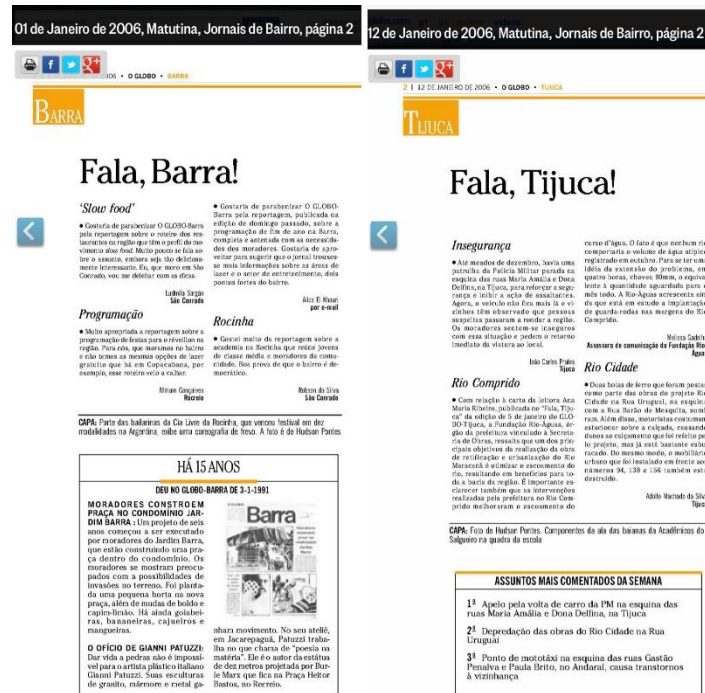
01 de Janeiro de 2006, Matutina, Jornais de Bairro, página 2

06 • O GLOBO • BARRA

BARRA

Fala, Barra!

'Slow food'

• Gostaria de parabenizar O GLOBO-Barra pela reportagem sobre o roteiro dos restaurantes na região que têm o perfil do movimento slow food. Muito pouco se fala sobre o assunto, embora seja tão deliciosamente interessante. Eu, que moro em São Conrado, vou me deliciar com as dicas.

Ludmila Sargão
São Conrado

Programação

• Muito apropriada a reportagem sobre a programação de festas para o réveillon na região. Para nós, que moramos no bairro e não temos as mesmas opções de lazer gratuito que há em Copacabana, por exemplo, esse roteiro veio a calhar.

Miriam Gonçalves
Recreio

• Gostaria de parabenizar O GLOBO-Barra pela reportagem, publicada na edição de domingo passado, sobre a programação de fim de ano na Barra, completa e antenada com as necessidades dos moradores. Gostaria de aproveitar para sugerir que o jornal trouxesse mais informações sobre as áreas de lazer e o setor de entretenimento, dois pontos fortes do bairro.

Alice El Khouri
por e-mail

Rocinha

• Gostei muito da reportagem sobre a academia na Rocinha que reúne jovens de classe média e moradores da comunidade. Boa prova de que o bairro é democrático.

Robson da Silva
São Conrado

CAPA: Parte das bailarinas da Cia Livre da Rocinha, que venceu festival em dez modalidades na Argentina, exibe uma coreografia de frevo. A foto é de Hudson Pontes

HÁ 15 ANOS

DEU NO GLOBO-BARRA DE 3-1-1991

MORADORES CONSTROEM PRAÇA NO CONDOMÍNIO JARDIM BARRA: Um projeto de seis anos começou a ser executado por moradores do Jardim Barra, que estão construindo uma praça dentro do condomínio. Os moradores se mostram preocupados com a possibilidades de invasões no terreno. Foi plantada uma pequena horta na nova praça, além de mudas de boldo e capim-limão. Há ainda goiabeiras, bananeiras, cajueiros e mangueiras.

O OFÍCIO DE GIANNI PATUZZI: Dar vida a pedras não é impossível para o artista plástico italiano Gianni Patuzzi. Suas esculturas de granito, mármore e metal ga-

Barra

ahar movimento. No seu ateliê, em Jacarepaguá, Patuzzi trabalha no que chama de "poesia na matéria". Ele é o autor da estátua de dez metros projetada por Burle Marx que fica na Praça Heitor Bastos, no Recreio.

12 de Janeiro de 2006, Matutina, Jornais de Bairro, página 2

2 | 12 DE JANEIRO DE 2006 • O GLOBO • TIJUCA

TIJUCA

Fala, Tijuca!

Insegurança

• Até meados de dezembro, havia uma patrulha da Polícia Militar parada na esquina das ruas Maria Amália e Dona Delfina, na Tijuca, para reforçar a segurança e inibir a ação de assaltantes. Agora, o veículo não fica mais lá e vizinhos têm observado que pessoas suspeitas passaram a rondar a região. Os moradores sentem-se inseguros com essa situação e pedem o retorno imediato da viatura ao local.

João Carlos Prates
Tijuca

Rio Comprido

• Com relação à carta da leitora Ana Maria Ribeiro, publicada no "Fala, Tijuca" da edição de 5 de janeiro do GLOBO-Tijuca, a Fundação Rio-Águas, órgão da prefeitura vinculado à Secretaria de Obras, ressalta que um dos principais objetivos da realização da obra de retificação e urbanização do Rio Maracanã é eliminar o escoamento do rio, resultando em benefícios para toda a bacia da região. É importante esclarecer também que as intervenções realizadas pela prefeitura no Rio Comprido melhoraram o escoamento do

curso d'água. O fato é que nenhum rio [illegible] comportaria o volume de água atípico registrado em outubro. Para se ter uma idéia da extensão do problema, em quatro horas, choveu 90mm, o equivalente à quantidade aguardada para o mês todo. A Rio-Águas acrescenta ainda que está em estudo a implantação de guarda-rodas nas margens do Rio Comprido.

Melissa Gadelha
Assessora de comunicação da Fundação Rio-Águas

Rio Cidade

• Duas bolas de ferro que foram postas como parte das obras do projeto Rio Cidade na Rua Uruguai, na esquina com a Rua Barão de Mesquita, sumiram. Além disso, motoristas costumam estacionar sobre a calçada, causando danos ao calçamento que foi refeito pelo projeto, mas já está bastante esburacado. Do mesmo modo, o mobiliário urbano que foi instalado em frente aos números 94, 138 e 156 também está destruído.

Adolfo Machado da Silva
Tijuca

CAPA: Foto de Hudson Pontes. Componentes da ala das baianas da Acadêmicos do Salgueiro na quadra da escola

ASSUNTOS MAIS COMENTADOS DA SEMANA

1º Apelo pela volta de carro da PM na esquina das ruas Maria Amália e Dona Delfina, na Tijuca

2º Depredação das obras do Rio Cidade na Rua Uruguai

3º Ponto de mototáxi na esquina das ruas Gastão Penalva e Paula Brito, no Andaraí, causa transtornos à vizinhança